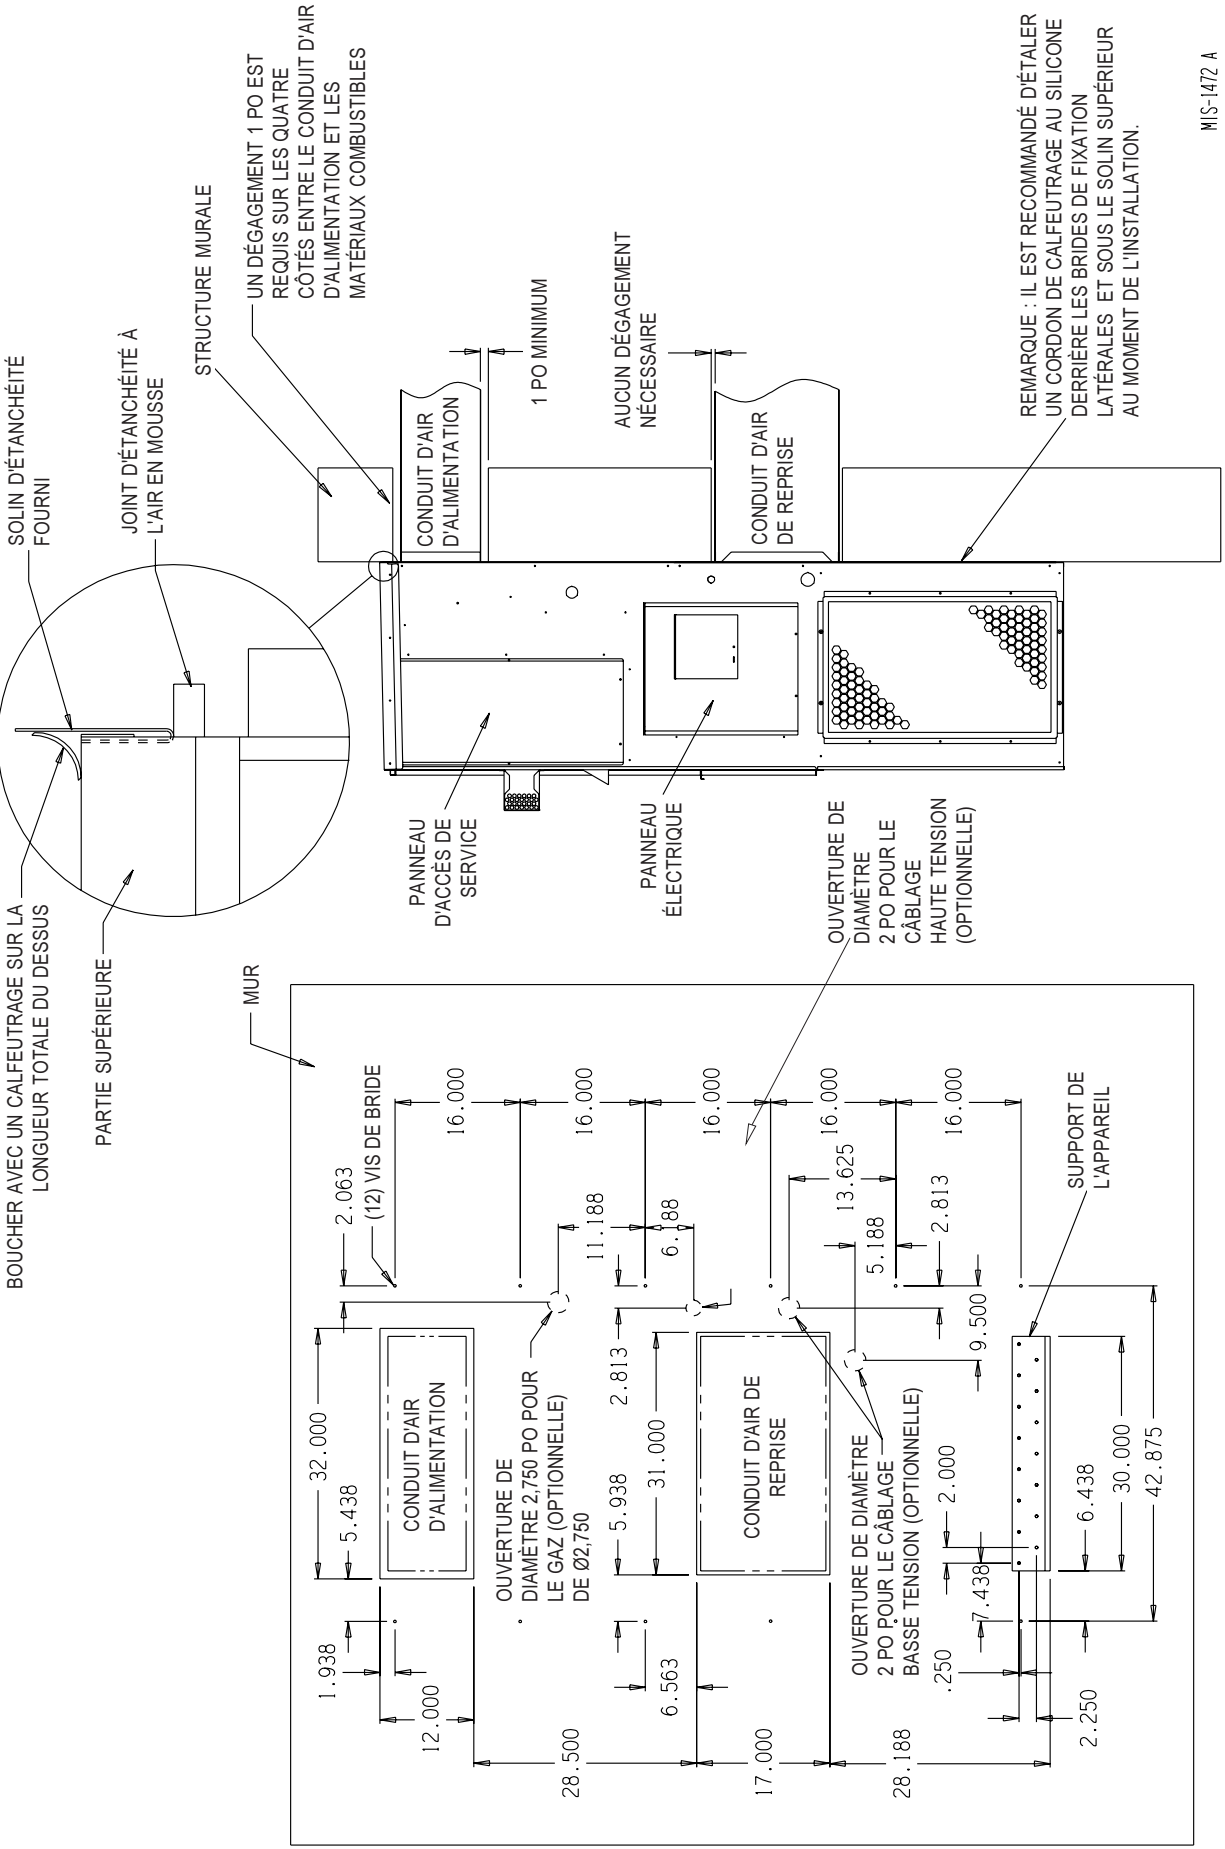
SOLIN D'ÉTANCHÉITÉ FOURNI

JOINT D'ÉTANCHÉITÉ À L'AIR EN MOUSSE

STRUCTURE MURALE

UN DÉGAGEMENT 1 PO EST REQUIS SUR LES QUATRE CÔTÉS ENTRE LE CONDUIT D'AIR D'ALIMENTATION ET LES MATÉRIAUX COMBUSTIBLES

1 PO MINIMUM

AUCUN DÉGAGEMENT NÉCESSAIRE

REMARQUE : IL EST RECOMMANDÉ D'ÉTALER UN CORDON DE CALFEUTRAGE AU SILICONE DERRIÈRE LES BRIDES DE FIXATION LATÉRALES ET SOUS LE SOLIN SUPÉRIEUR AU MOMENT DE L'INSTALLATION.

MIS-1472 A

CONDUIT D'AIR D'ALIMENTATION

CONDUIT D'AIR DE REPRISE

BOUCHER AVEC UN CALFEUTRAGE SUR LA LONGUEUR TOTALE DU DESSUS

PARTIE SUPÉRIEURE

PANNEAU D'ACCÈS DE SERVICE

PANNEAU ÉLECTRIQUE

OUVERTURE DE DIAMÈTRE 2 PO POUR LE CÂBLAGE HAUTE TENSION (OPTIONNELLE)

MUR

(12) VIS DE BRIDE

2.063

16.000

16.000

16.000

16.000

16.000

11.188

6.188

13.625

5.188

2.813

SUPPORT DE L'APPAREIL

32.000

5.438

CONDUIT D'AIR D'ALIMENTATION

OUVERTURE DE DIAMÈTRE 2,750 PO POUR LE GAZ (OPTIONNELLE) DE Ø2,750

2.813

5.938

31.000

CONDUIT D'AIR DE REPRISE

OUVERTURE DE DIAMÈTRE 2 PO POUR LE CÂBLAGE BASSE TENSION (OPTIONNELLE)

9.500

2.000

7.438

6.438

30.000

42.875

1.938

12.000

6.563

.250

2.250

28.500

17.000

28.188